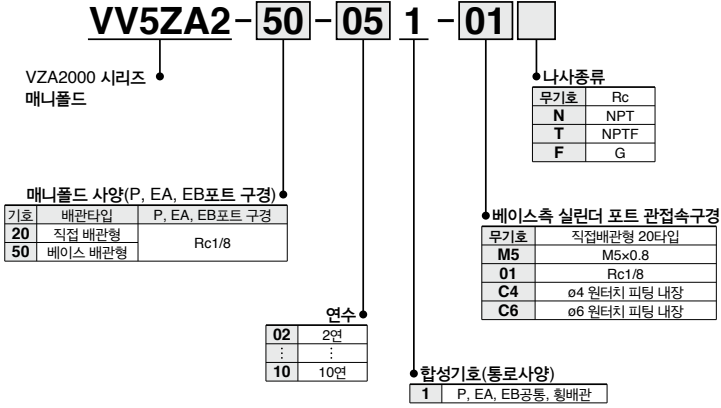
VV5ZA2 – 50 – 05 1 – 01

VZA2000 시리즈 매니폴드

나사종류

| 무기호 | Rc |
|---|---|
| N | NPT |
| T | NPTF |
| F | G |

매니폴드 사양(P, EA, EB포트 구경)

| 기호 | 배관타입 | P, EA, EB포트 구경 |
|---|---|---|
| 20 | 직접 배관형 | Rc1/8 |
| 50 | 베이스 배관형 | |

베이스측 실린더 포트 관접속구경

| 무기호 | 직접배관형 20타입 |
|---|---|
| M5 | M5×0.8 |
| 01 | Rc1/8 |
| C4 | ø4 원터치 피팅 내장 |
| C6 | ø6 원터치 피팅 내장 |

연수

| 02 | 2연 |
|---|---|
| ⋮ | ⋮ |
| 10 | 10연 |

합성기호(통로사양)

| 1 | P, EA, EB공통, 횡배관 |
|---|---|